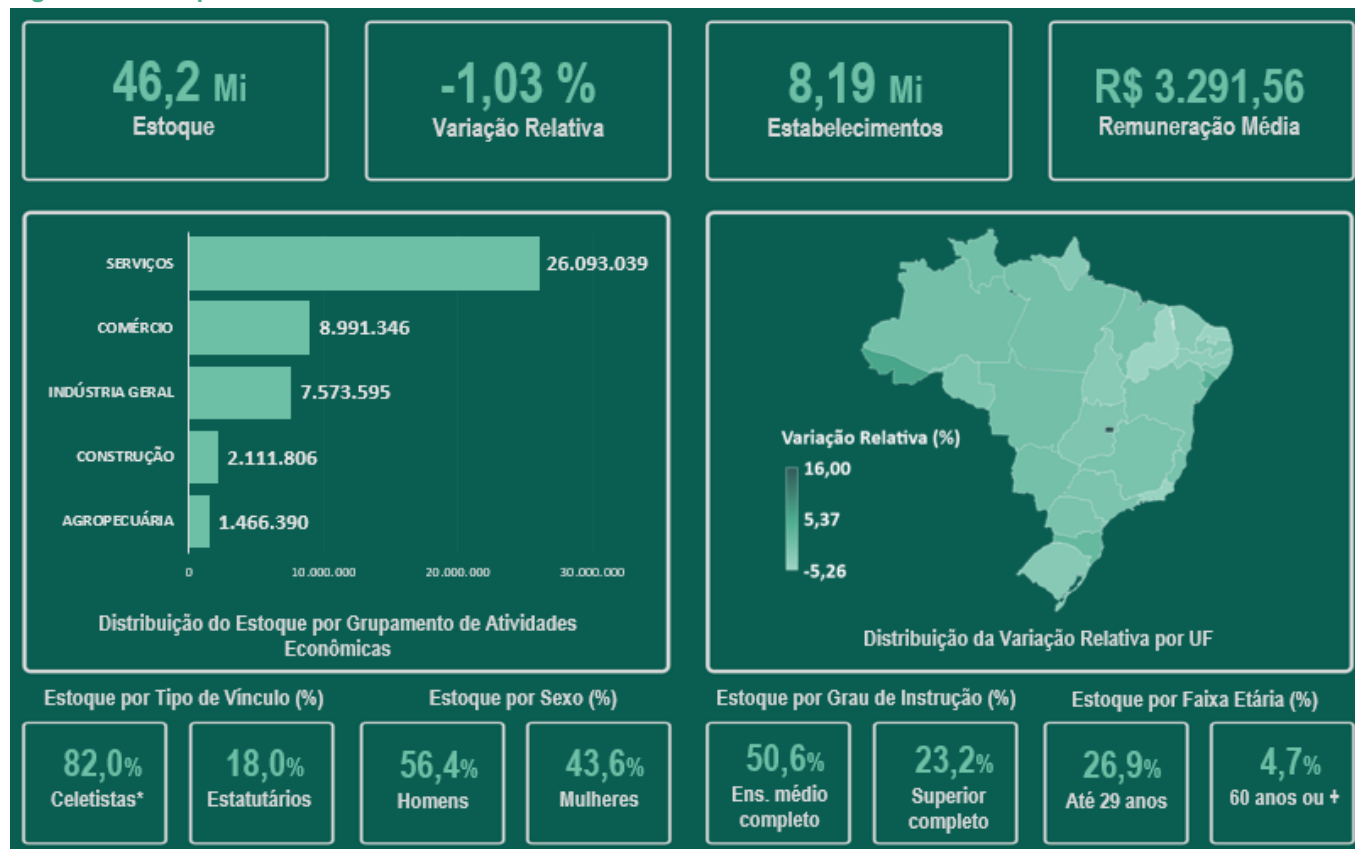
46,2 Mi
Estoque

-1,03 %
Variação Relativa

8,19 Mi
Estabelecimentos

R$ 3.291,56
Remuneração Média

| | |
|---|---|
| SERVIÇOS | 26.093.039 |
| COMÉRCIO | 8.991.346 |
| INDÚSTRIA GERAL | 7.573.595 |
| CONSTRUÇÃO | 2.111.806 |
| AGROPECUÁRIA | 1.466.390 |

0 10.000.000 20.000.000 30.000.000

Distribuição do Estoque por Grupamento de Atividades Econômicas

Variação Relativa (%)
16,00
5,37
-5,26

Distribuição da Variação Relativa por UF

Estoque por Tipo de Vínculo (%)
82,0%
Celetistas*
18,0%
Estatutários

Estoque por Sexo (%)
56,4%
Homens
43,6%
Mulheres

Estoque por Grau de Instrução (%)
50,6%
Ens. médio completo
23,2%
Superior completo

Estoque por Faixa Etária (%)
26,9%
Até 29 anos
4,7%
60 anos ou +